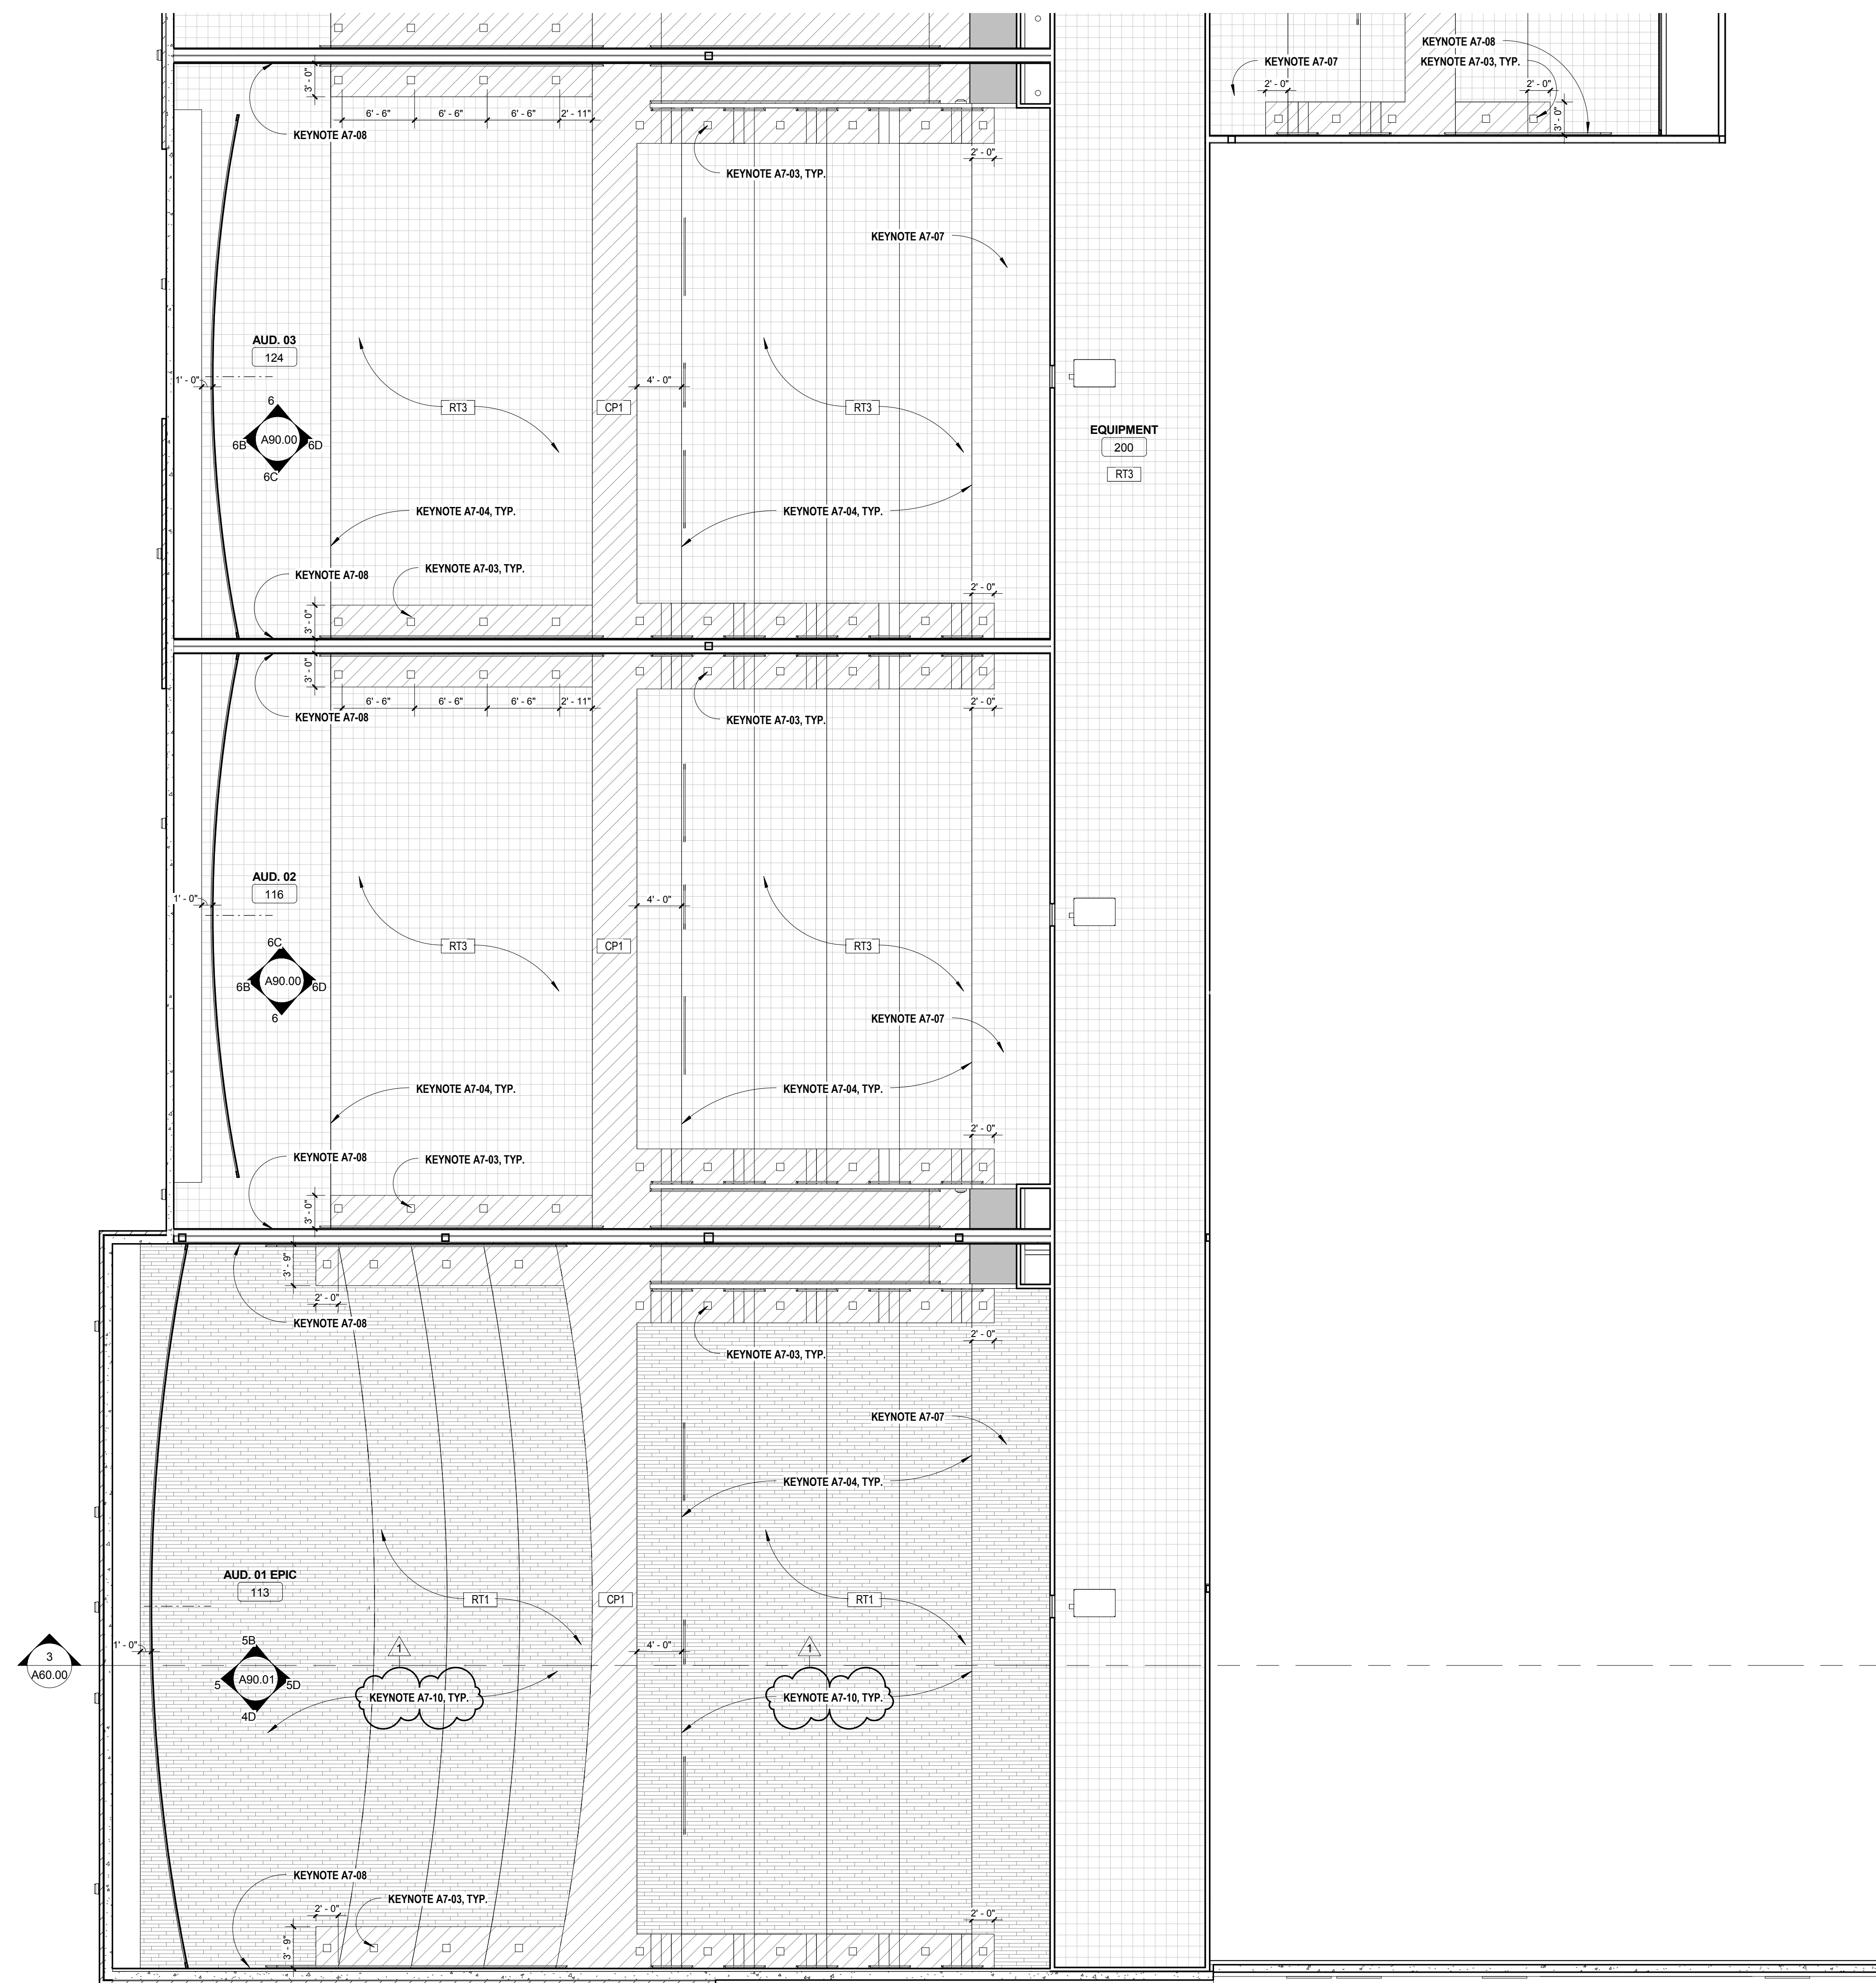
KEYNOTE A7-08
KEYNOTE A7-07
KEYNOTE A7-03, TYP.
2' - 0"
2' - 0"
3' - 0"

3' - 0"
6' - 6"
6' - 6"
6' - 6"
2' - 11"
KEYNOTE A7-08
KEYNOTE A7-03, TYP.
2' - 0"
KEYNOTE A7-07
AUD. 03
124
1' - 0"
6
6B
A90.00
6D
6C
RT3
CP1
4' - 0"
RT3
EQUIPMENT
200
RT3
KEYNOTE A7-04, TYP.
KEYNOTE A7-04, TYP.
KEYNOTE A7-08
KEYNOTE A7-03, TYP.
2' - 0"
3' - 0"

3' - 0"
6' - 6"
6' - 6"
6' - 6"
2' - 11"
2' - 0"
KEYNOTE A7-08
KEYNOTE A7-03, TYP.
AUD. 02
116
1' - 0"
6C
6B
A90.00
6D
6
RT3
CP1
4' - 0"
RT3
KEYNOTE A7-07
KEYNOTE A7-04, TYP.
KEYNOTE A7-04, TYP.
2' - 0"
KEYNOTE A7-08
KEYNOTE A7-03, TYP.
3' - 0"

3' - 9"
2' - 0"
KEYNOTE A7-08
KEYNOTE A7-03, TYP.
2' - 0"
KEYNOTE A7-07
KEYNOTE A7-04, TYP.
AUD. 01 EPIC
113
RT1
CP1
RT1
1' - 0"
3
A60.00
5B
5
A90.01
5D
4D
1
KEYNOTE A7-10, TYP.
4' - 0"
1
KEYNOTE A7-10, TYP.
KEYNOTE A7-08
KEYNOTE A7-03, TYP.
2' - 0"
3' - 9"
2' - 0"